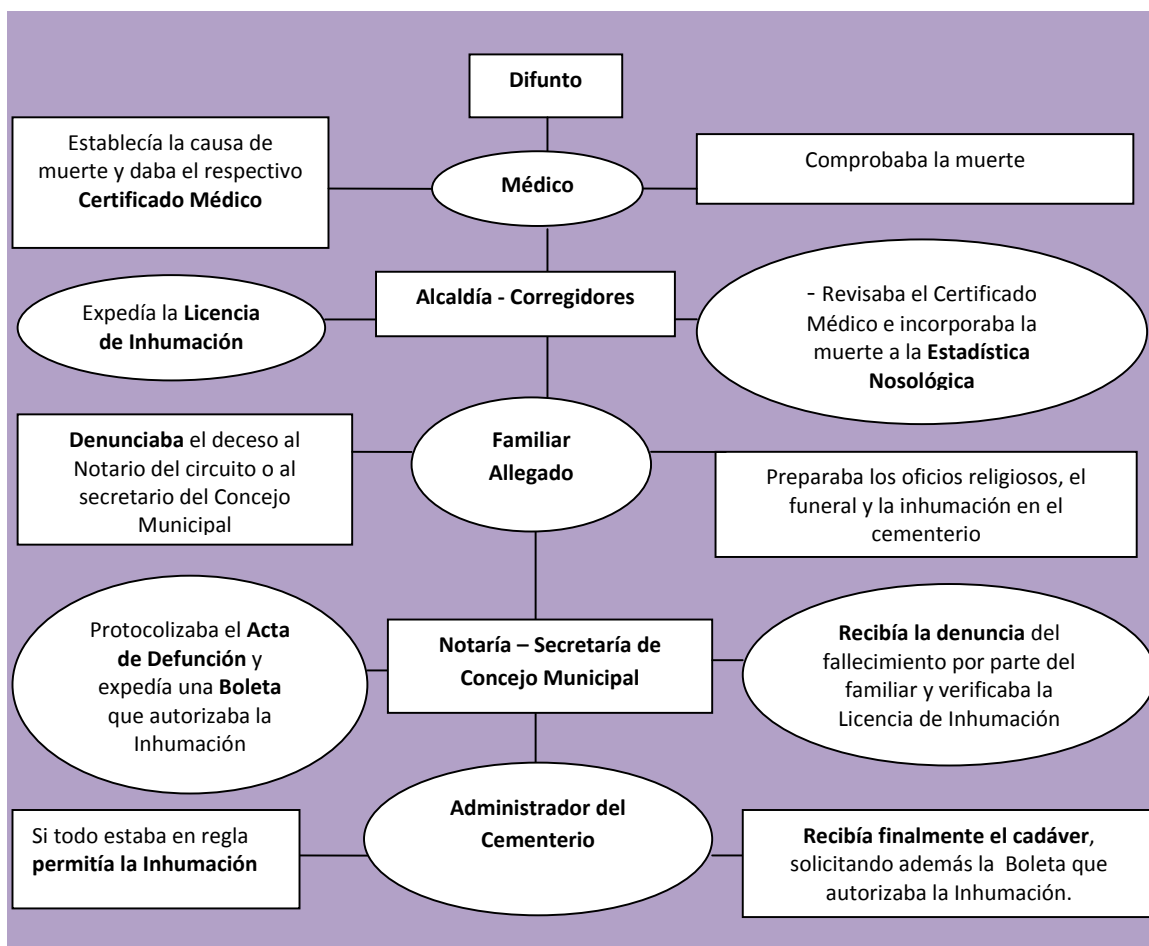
Difunto

Establecía la causa de muerte y daba el respectivo **Certificado Médico**

Médico

Comprobaba la muerte

Expedía la **Licencia de Inhumación**

Alcaldía - Corregidores

- Revisaba el Certificado Médico e incorporaba la muerte a la **Estadística Nosológica**

**Denunciaba** el deceso al Notario del circuito o al secretario del Concejo Municipal

Familiar Allegado

Preparaba los oficios religiosos, el funeral y la inhumación en el cementerio

Protocolizaba el **Acta de Defunción** y expedía una **Boleta** que autorizaba la Inhumación

Notaría – Secretaría de Concejo Municipal

**Recibía la denuncia** del fallecimiento por parte del familiar y verificaba la Licencia de Inhumación

Si todo estaba en regla **permitía la Inhumación**

Administrador del Cementerio

**Recibía finalmente el cadáver**, solicitando además la Boleta que autorizaba la Inhumación.